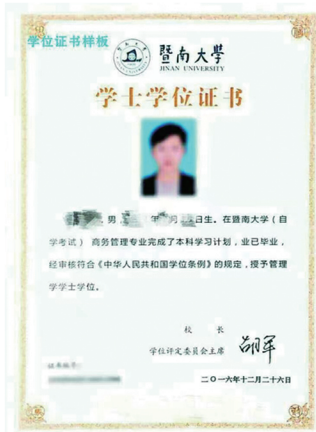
学位证书样板

暨南大學
JINAN UNIVERSITY

学士学位证书

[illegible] 男，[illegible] 年 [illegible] 月 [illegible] 日生，在暨南大学（自学考试）商务管理专业完成了本科学习计划，业已毕业，经审核符合《中华人民共和国学位条例》的规定，授予管理学学士学位。

校　长
学位评定委员会主席 胡军

证书编号：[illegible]

二〇一六年十二月二十六日